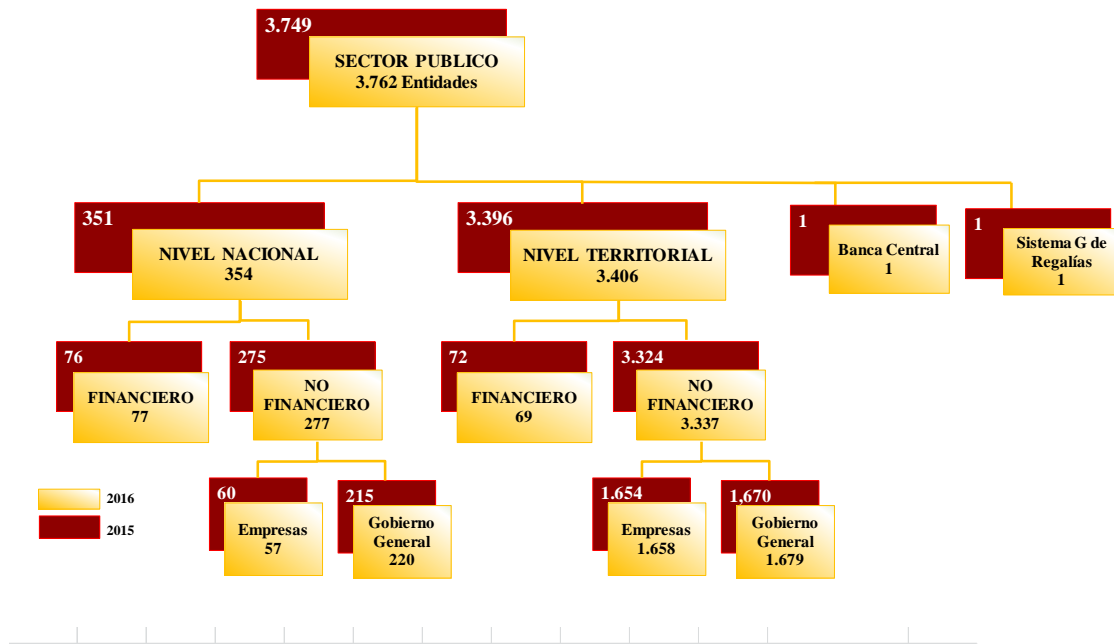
3.749
SECTOR PUBLICO
3.762 Entidades

351
NIVEL NACIONAL
354

3.396
NIVEL TERRITORIAL
3.406

1
Banca Central
1

1
Sistema G de Regalías
1

76
FINANCIERO
77

275
NO FINANCIERO
277

72
FINANCIERO
69

3.324
NO FINANCIERO
3.337

60
Empresas
57

215
Gobierno General
220

1.654
Empresas
1.658

1.670
Gobierno General
1.679

2016
2015